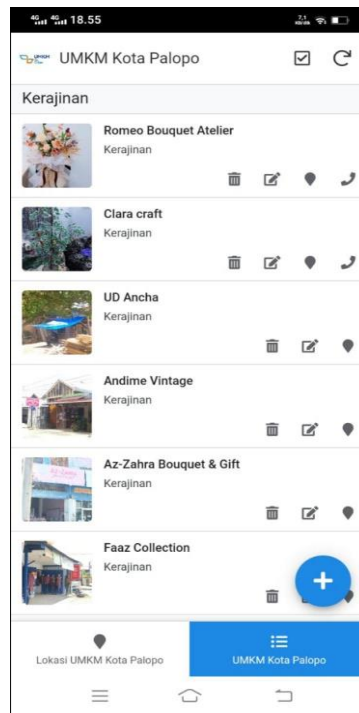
18.55

UMKM Kota Palopo

Kerajinan

Romeo Bouquet Atelier
Kerajinan

Clara craft
Kerajinan

UD Ancha
Kerajinan

Andime Vintage
Kerajinan

Az-Zahra Bouquet & Gift
Kerajinan

Faaz Collection
Kerajinan

+

Lokasi UMKM Kota Palopo

UMKM Kota Palopo